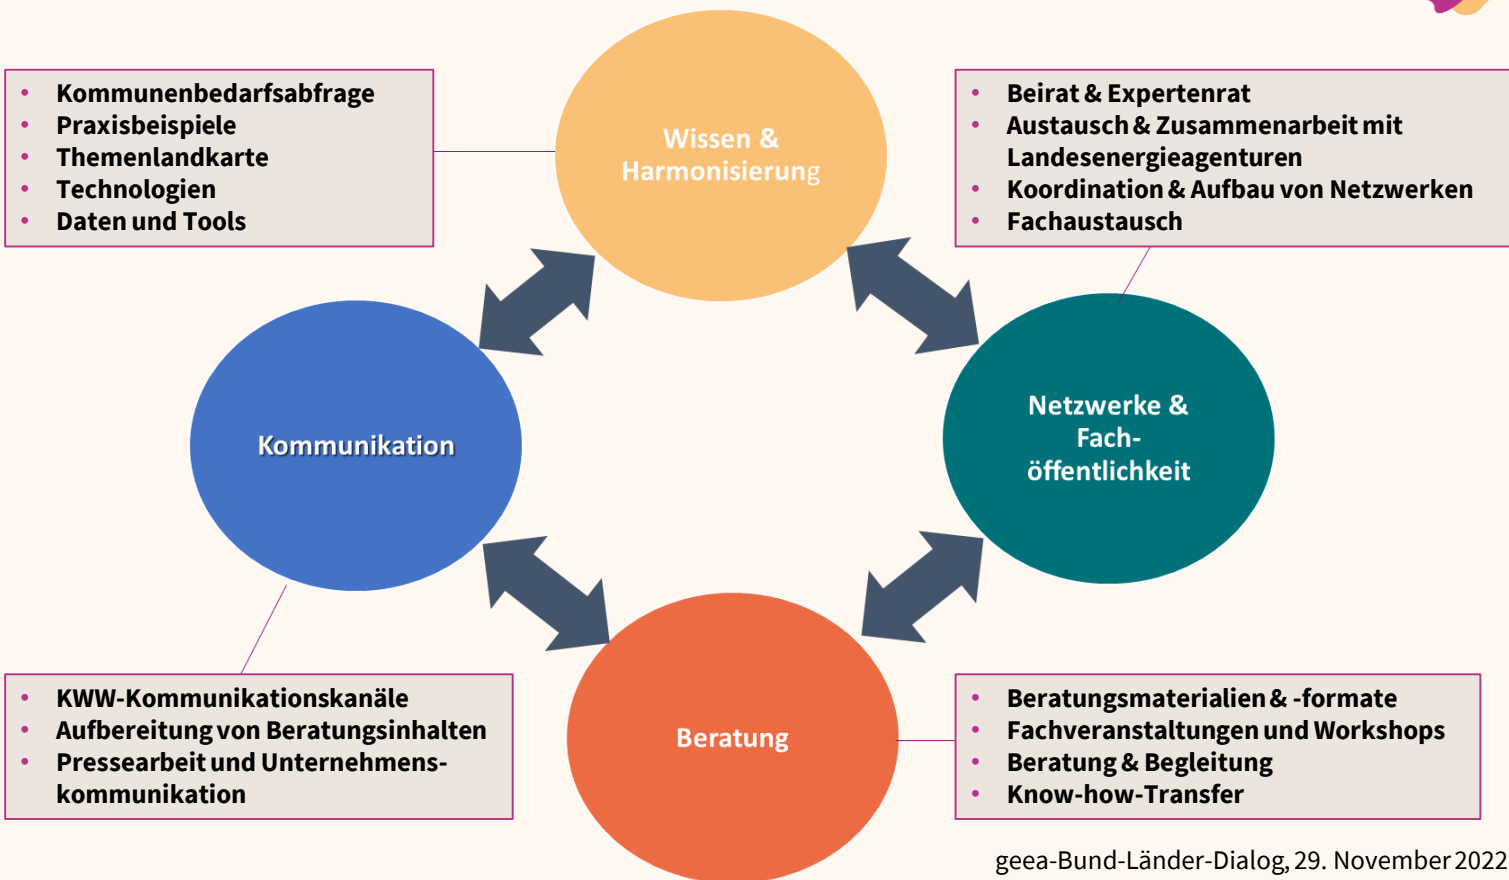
- Kommunenbedarfsabfrage
- Praxisbeispiele
- Themenlandkarte
- Technologien
- Daten und Tools

Wissen & Harmonisierung

- Beirat & Expertenrat
- Austausch & Zusammenarbeit mit Landesenergieagenturen
- Koordination & Aufbau von Netzwerken
- Fachaustausch

Kommunikation

Netzwerke & Fachöffentlichkeit

Beratung

- KWW-Kommunikationskanäle
- Aufbereitung von Beratungsinhalten
- Pressearbeit und Unternehmenskommunikation

- Beratungsmaterialien & -formate
- Fachveranstaltungen und Workshops
- Beratung & Begleitung
- Know-how-Transfer

geea-Bund-Länder-Dialog, 29. November 2022